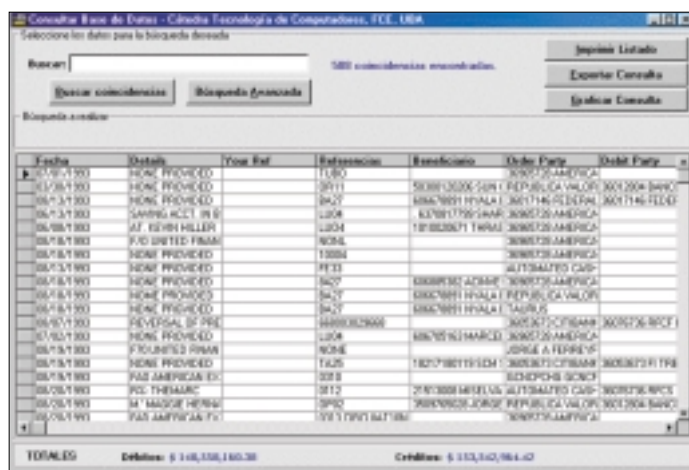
Consultar Base de Datos - Cátedra Tecnología de Computadoras, FCE, UBA

Seleccione los datos para la búsqueda deseada

Buscar:

580 coincidencias encontradas.

Buscar coincidencias

Búsqueda Avanzada

Imprimir Listado

Exportar Consulta

Graficar Consulta

Búsqueda a realizar

| Fecha | Details | Your Ref | Referencias | Beneficiario | Order Party | Debit Party |
|---|---|---|---|---|---|---|
| 07/01/1993 | NONE PROVIDED | | TUBO | | 36985720 AMERICA | |
| 03/30/1993 | NONE PROVIDED | | 0R11 | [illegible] | REPUBLICA VALOR | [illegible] |
| 06/13/1993 | NONE PROVIDED | | 8427 | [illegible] | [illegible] | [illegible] |
| 06/13/1993 | SAVING ACCT. IN B | | LU04 | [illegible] | 36985720 AMERICA | |
| 06/08/1993 | AT. KEVIN MILLER | | LU04 | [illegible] | 36985720 AMERICA | |
| 08/18/1993 | F/O UNITED FINAN | | NONL | | 36985720 AMERICA | |
| 08/18/1993 | NONE PROVIDED | | 10004 | | 36985720 AMERICA | |
| 08/13/1993 | NONE PROVIDED | | FE33 | | AUTOMATED CASH | |
| 08/18/1993 | NONE PROVIDED | | 8427 | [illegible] | 36985720 AMERICA | |
| 08/18/1993 | NONE PROVIDED | | 8427 | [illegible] | REPUBLICA VALOR | |
| 08/18/1993 | NONE PROVIDED | | 8427 | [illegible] | TAURUS | |
| 09/07/1993 | REVERSAL OF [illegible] | | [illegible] | | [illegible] | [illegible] |
| 07/02/1993 | NONE PROVIDED | | LU04 | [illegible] | 36985720 AMERICA | |
| 08/19/1993 | F/O UNITED FINAN | | NONE | | JORGE A FERREYR | |
| 08/19/1993 | NONE PROVIDED | | TU25 | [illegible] | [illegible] | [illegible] |
| 08/19/1993 | PAS AMERICAN EX | | 0018 | | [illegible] | |
| 08/20/1993 | RG: THEMARC | | 0112 | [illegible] | AUTOMATED CASH | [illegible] |
| 08/20/1993 | M. MAGGIE HERNA | | 0R92 | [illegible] | REPUBLICA VALOR | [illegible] |
| 08/20/1993 | PAS AMERICAN EX | | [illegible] | | 36985720 AMERICA | |

TOTALES

Débitos: $ 148,338,160.38

Créditos: $ 153,542,984.42